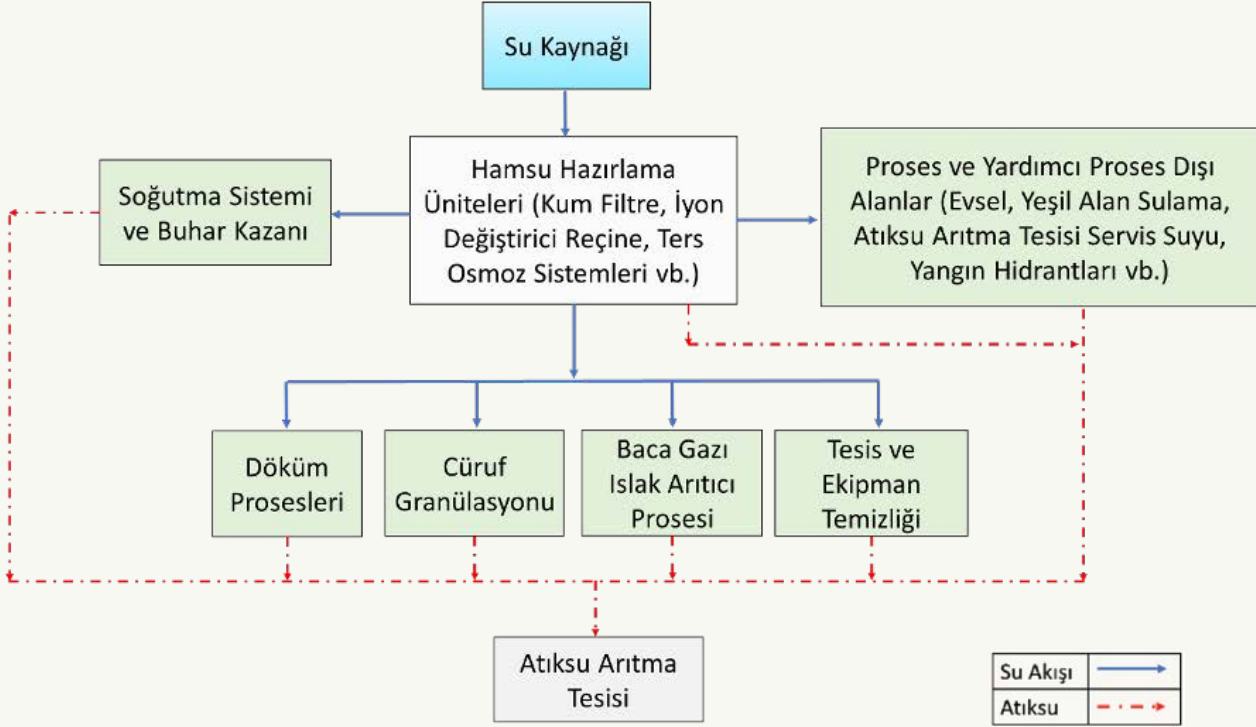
Su Kaynağı

Hamsu Hazırlama Üniteleri (Kum Filtre, İyon Değiştirici Reçine, Ters Osmoz Sistemleri vb.)

Soğutma Sistemi ve Buhar Kazanı

Proses ve Yardımcı Proses Dışı Alanlar (Evsel, Yeşil Alan Sulama, Atıksu Arıtma Tesisi Servis Suyu, Yangın Hidrantları vb.)

Döküm Prosesleri

Cüruf Granülasyonu

Baca Gazı Islak Arıtıcı Prosesi

Tesis ve Ekipman Temizliği

Atıksu Arıtma Tesisi

Su Akışı

Atıksu